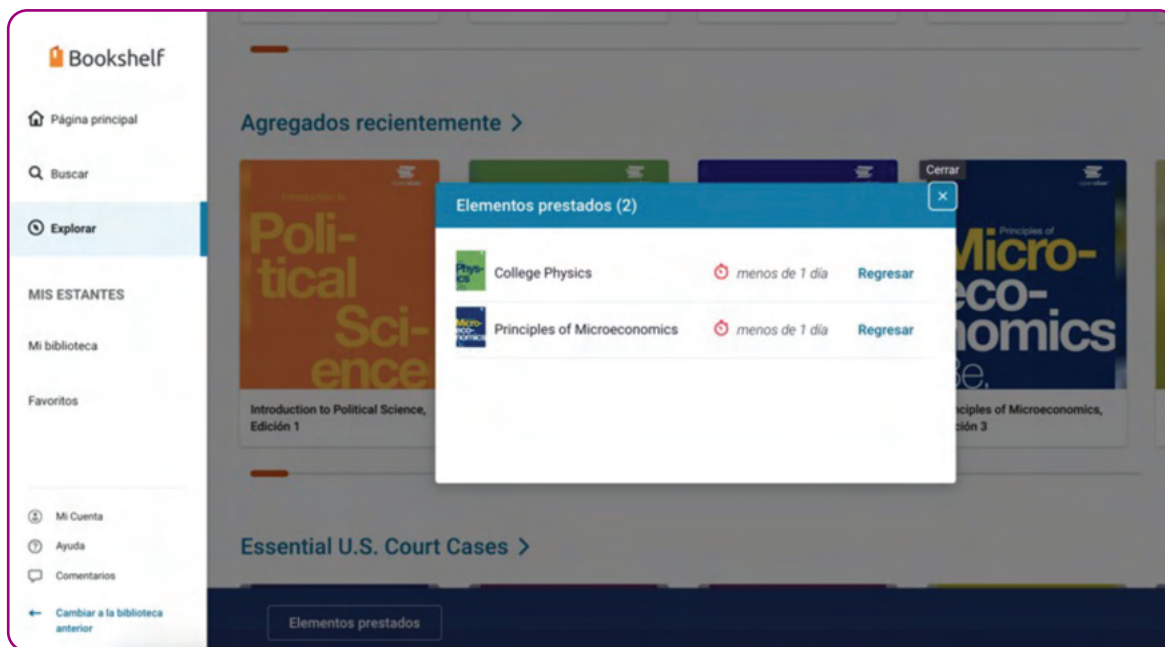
Bookshelf

Página principal

Buscar

Explorar

MIS ESTANTES

Mi biblioteca

Favoritos

Mi Cuenta

Ayuda

Comentarios

Cambiar a la biblioteca anterior

Agregados recientemente >

Poli-tical Sci-ence

Introduction to Political Science, Edición 1

Micro-eco-nomics

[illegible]nciples of Microeconomics, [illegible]ción 3

Cerrar

Elementos prestados (2)

×

College Physics menos de 1 día Regresar

Principles of Microeconomics menos de 1 día Regresar

Essential U.S. Court Cases >

Elementos prestados